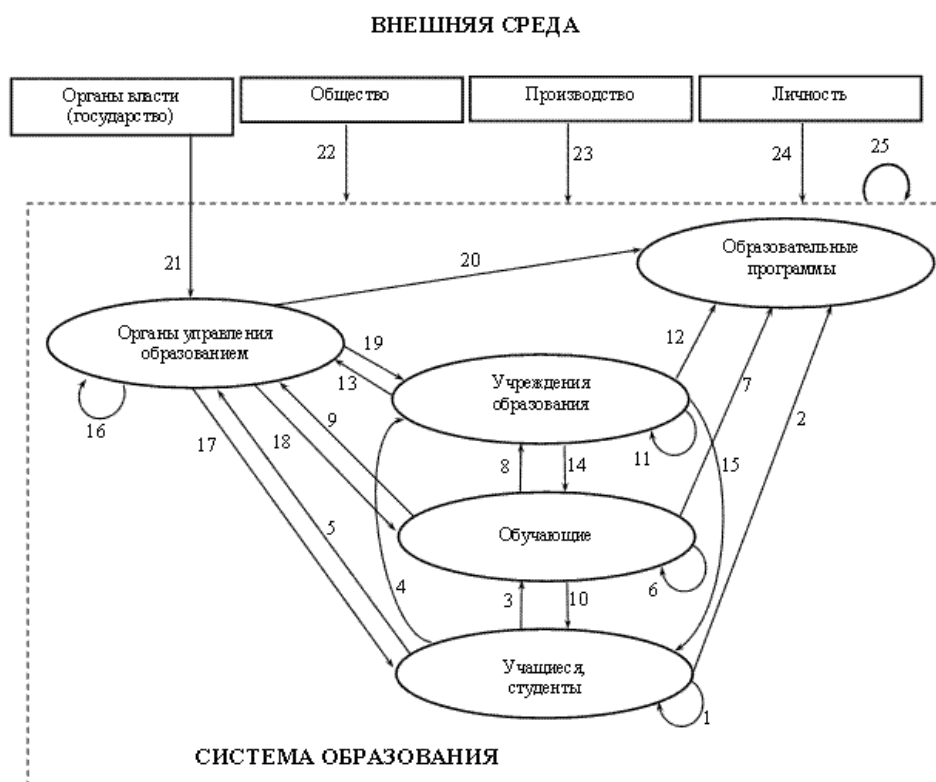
ВНЕШНЯЯ СРЕДА

Органы власти (государство)

Общество

Производство

Личность

22

23

24

25

21

20

Образовательные программы

Органы управления образованием

19

13

12

Учреждения образования

7

2

16

17

18

9

11

15

8

14

Обучающие

5

4

3

10

6

Учащиеся, студенты

1

СИСТЕМА ОБРАЗОВАНИЯ